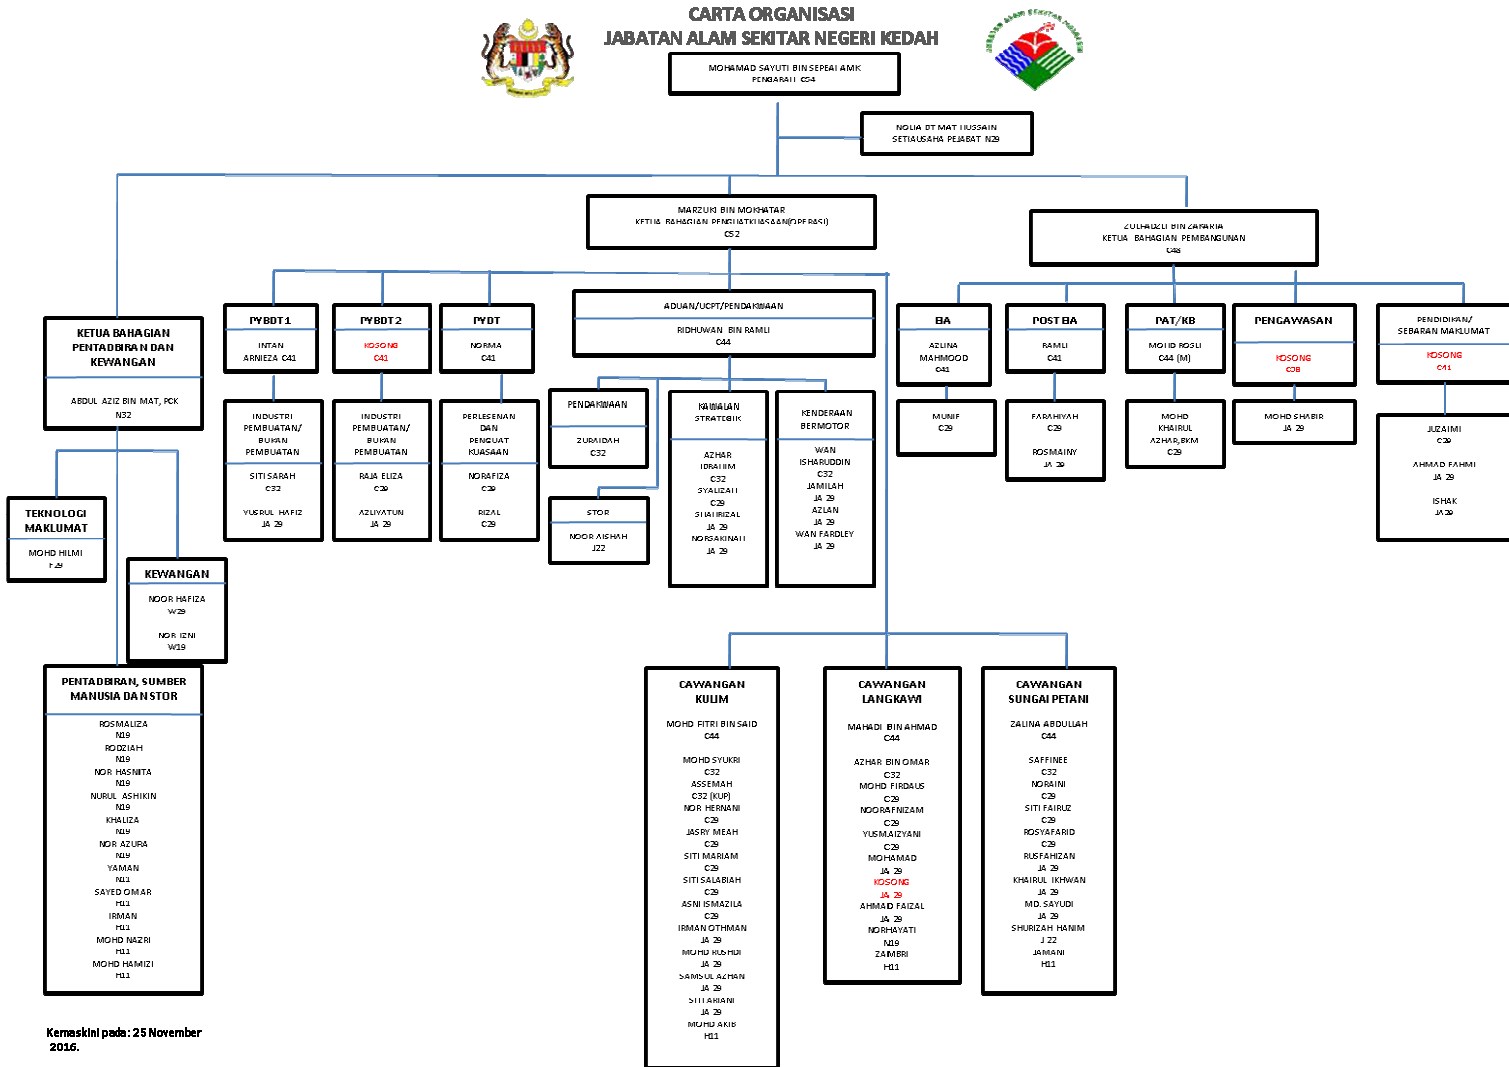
CARTA ORGANISASI
JABATAN ALAM SEKITAR NEGERI KEDAH

MOHAMAD SAYUTI BIN SEPEAI AMK
PENGARAH C54

NOLIA BT MAT HUSSAIN
SETIAUSAHA PEJABAT N29

MARZUKI BIN MOKHTAR
KETUA BAHAGIAN PENGUATKUASAAN(OPERASI)
C52

ZULHADZLI BIN ZAKARIA
KETUA BAHAGIAN PEMBANGUNAN
C48

KETUA BAHAGIAN PENTADBIRAN DAN KEWANGAN
ABDUL AZIZ BIN MAT, PCK
N32

TEKNOLOGI MAKLUMAT
MOHD HILMI
F29

KEWANGAN
NOOR HAFIZA
W29
NOR IZNI
W19

PENTADBIRAN, SUMBER MANUSIA DAN STOR
ROSMALIZA
N19
RODZIAH
N19
NOR HASNITA
N19
NURUL ASHIKIN
N19
KHALIZA
N19
NOR AZURA
N19
YAMAN
N11
SAYED OMAR
H11
IRMAN
H11
MOHD NAZRI
H11
MOHD HAMIZI
H11

PYBDT 1
INTAN
ARNIEZA C41

INDUSTRI PEMBUATAN/ BUKAN PEMBUATAN
SITI SARAH
C32
YUSRUL HAFIZ
JA 29

PYBDT 2
KOSONG
C41

INDUSTRI PEMBUATAN/ BUKAN PEMBUATAN
RAJA ELIZA
C29
AZLIYATUN
JA 29

PYDT
NORMA
C41

PERLESENAN DAN PENGUAT KUASAAN
NORAFIZA
C29
RIZAL
C29

ADUAN/UCPT/PENDAKWAAN
RIDHUWAN BIN RAMLI
C44

PENDAKWAAN
ZURAIDAH
C32

STOR
NOOR AISHAH
J22

KAWALAN STRATEGIK
AZHAR IBRAHIM
C32
SYALIZAH
C29
SHAHRIZAL
JA 29
NORSAKINAH
JA 29

KENDERAAN BERMOTOR
WAN ISHARUDDIN
C32
JAMILAH
JA 29
AZLAN
JA 29
WAN FARDLEY
JA 29

BA
AZLINA MAHMOOD
C41

MUNIF
C29

POST BA
RAMLI
C41

FARAHIYAH
C29
ROSMAINY
JA 29

PAT/KB
MOHD ROSLI
C44 (M)

MOHD KHAIRUL AZHAR,BKM
C29

PENGAWASAN
KOSONG
C38

MOHD SHABIR
JA 29

PENDIDIKAN/ SEBARAN MAKLUMAT
KOSONG
C41

JUZAIMI
C29
AHMAD FAHMI
JA 29
ISHAK
JA 29

CAWANGAN KULIM
MOHD FITRI BIN SAID
C44
MOHD SYUKRI
C32
ASSEMAH
C32 (KUP)
NOR HERNANI
C29
JASRY MEAH
C29
SITI MARIAM
C29
SITI SALABIAH
C29
ASNI ISMAZILA
C29
IRMAN OTHMAN
JA 29
MOHD RUSHDI
JA 29
SAMSUL AZHAN
JA 29
SITI ARIANI
JA 29
MOHD AKIB
H11

CAWANGAN LANGKAWI
MAHADI BIN AHMAD
C44
AZHAR BIN OMAR
C32
MOHD FIRDAUS
C29
NOORAFNIZAM
C29
YUSMAIZYANI
C29
MOHAMAD
JA 29
KOSONG
JA 29
AHMAD FAIZAL
JA 29
NORHAYATI
N19
ZAIMBRI
H11

CAWANGAN SUNGAI PETANI
ZALINA ABDULLAH
C44
SAFFINEE
C32
NORAINI
C29
SITI FAIRUZ
C29
ROSYAFARID
C29
RUSFAHIZAN
JA 29
KHAIRUL IKHWAN
JA 29
MD. SAYUDI
JA 29
SHURIZAH HANIM
J 22
JAMANI
H11

Kemaskini pada : 25 November 2016.